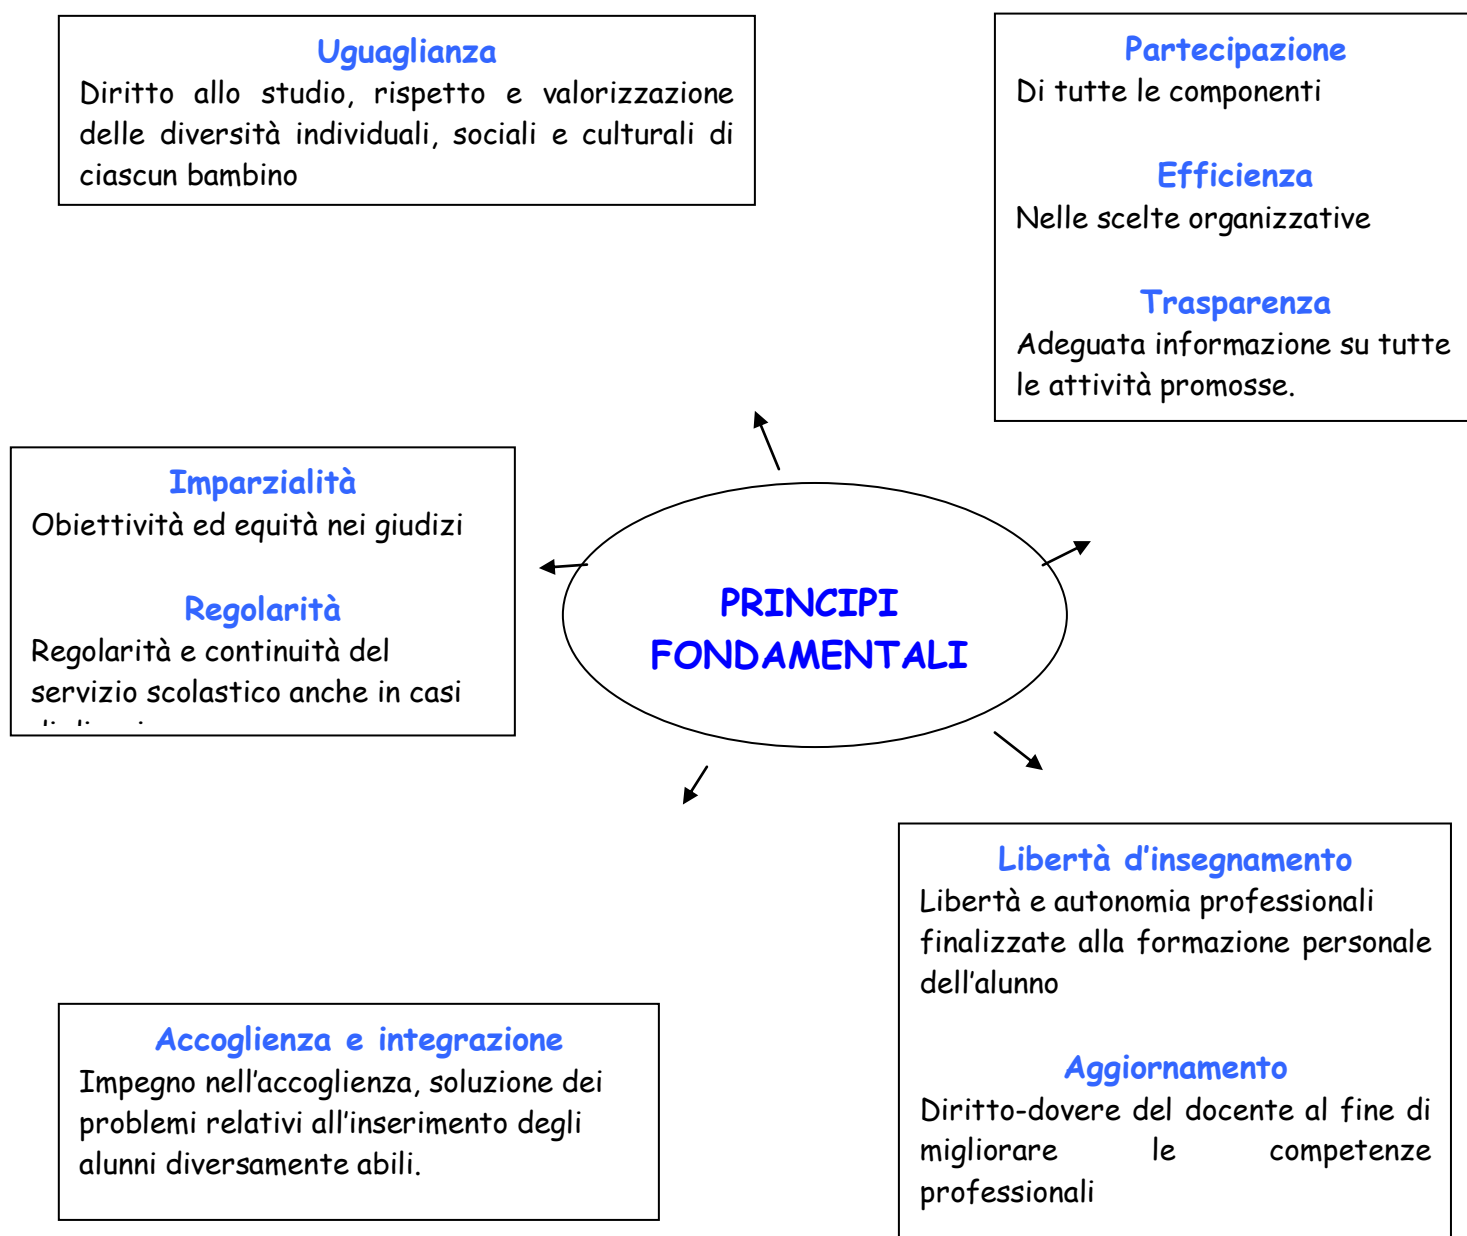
Uguaglianza
Diritto allo studio, rispetto e valorizzazione delle diversità individuali, sociali e culturali di ciascun bambino

Partecipazione
Di tutte le componenti

Efficienza
Nelle scelte organizzative

Trasparenza
Adeguata informazione su tutte le attività promosse.

Imparzialità
Obiettività ed equità nei giudizi

Regolarità
Regolarità e continuità del servizio scolastico anche in casi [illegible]

PRINCIPI FONDAMENTALI

Libertà d'insegnamento
Libertà e autonomia professionali finalizzate alla formazione personale dell'alunno

Aggiornamento
Diritto-dovere del docente al fine di migliorare le competenze professionali

Accoglienza e integrazione
Impegno nell'accoglienza, soluzione dei problemi relativi all'inserimento degli alunni diversamente abili.